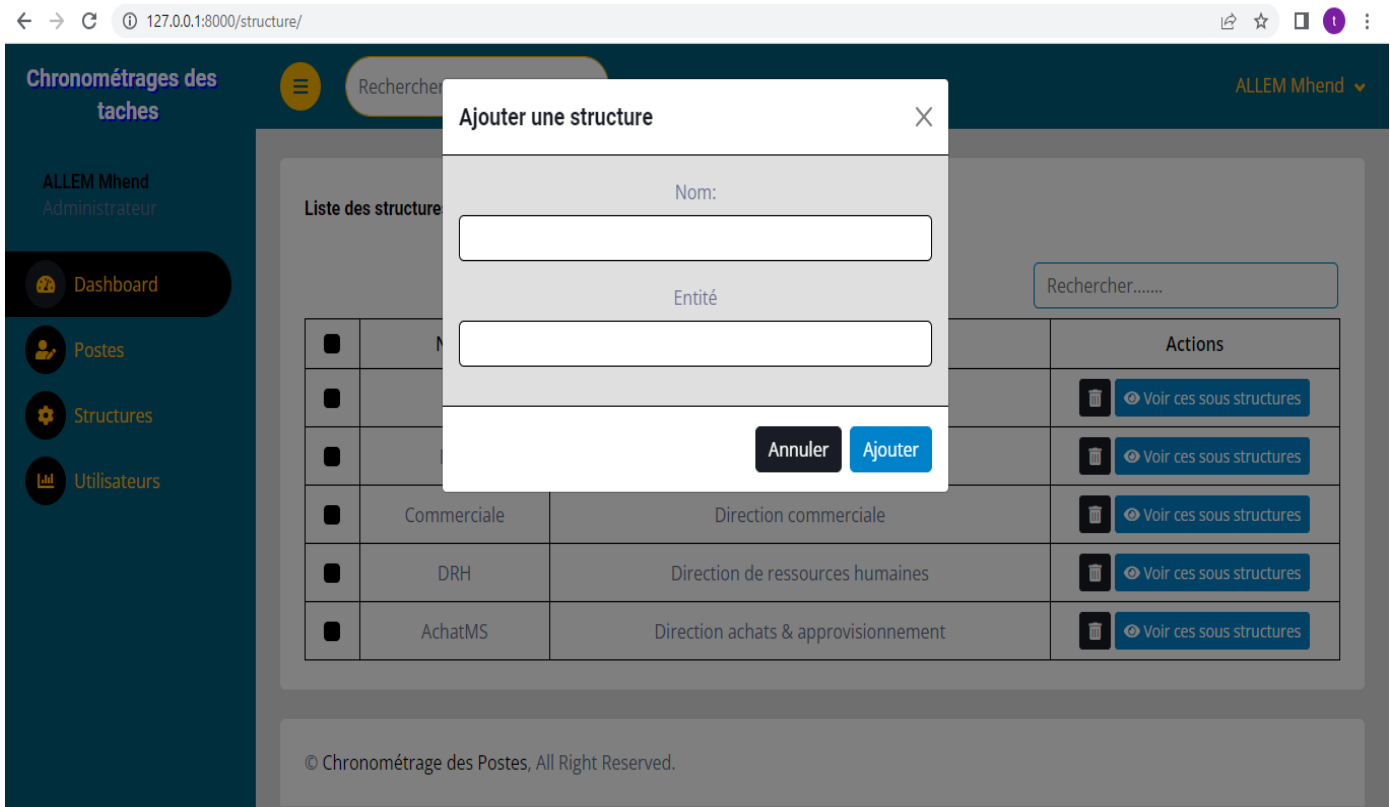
127.0.0.1:8000/structure/

t

Chronométrages des taches

Recherche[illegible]

ALLEM Mhend

ALLEM Mhend
Administrateur

Dashboard

Postes

Structures

Utilisateurs

Liste des structure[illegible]

Rechercher.......

Ajouter une structure

Nom:

Entité

Annuler Ajouter

| | N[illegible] | | Actions |
|---|---|---|---|
| | | | Voir ces sous structures |
| | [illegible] | | Voir ces sous structures |
| | Commerciale | Direction commerciale | Voir ces sous structures |
| | DRH | Direction de ressources humaines | Voir ces sous structures |
| | AchatMS | Direction achats & approvisionnement | Voir ces sous structures |

© Chronométrage des Postes, All Right Reserved.